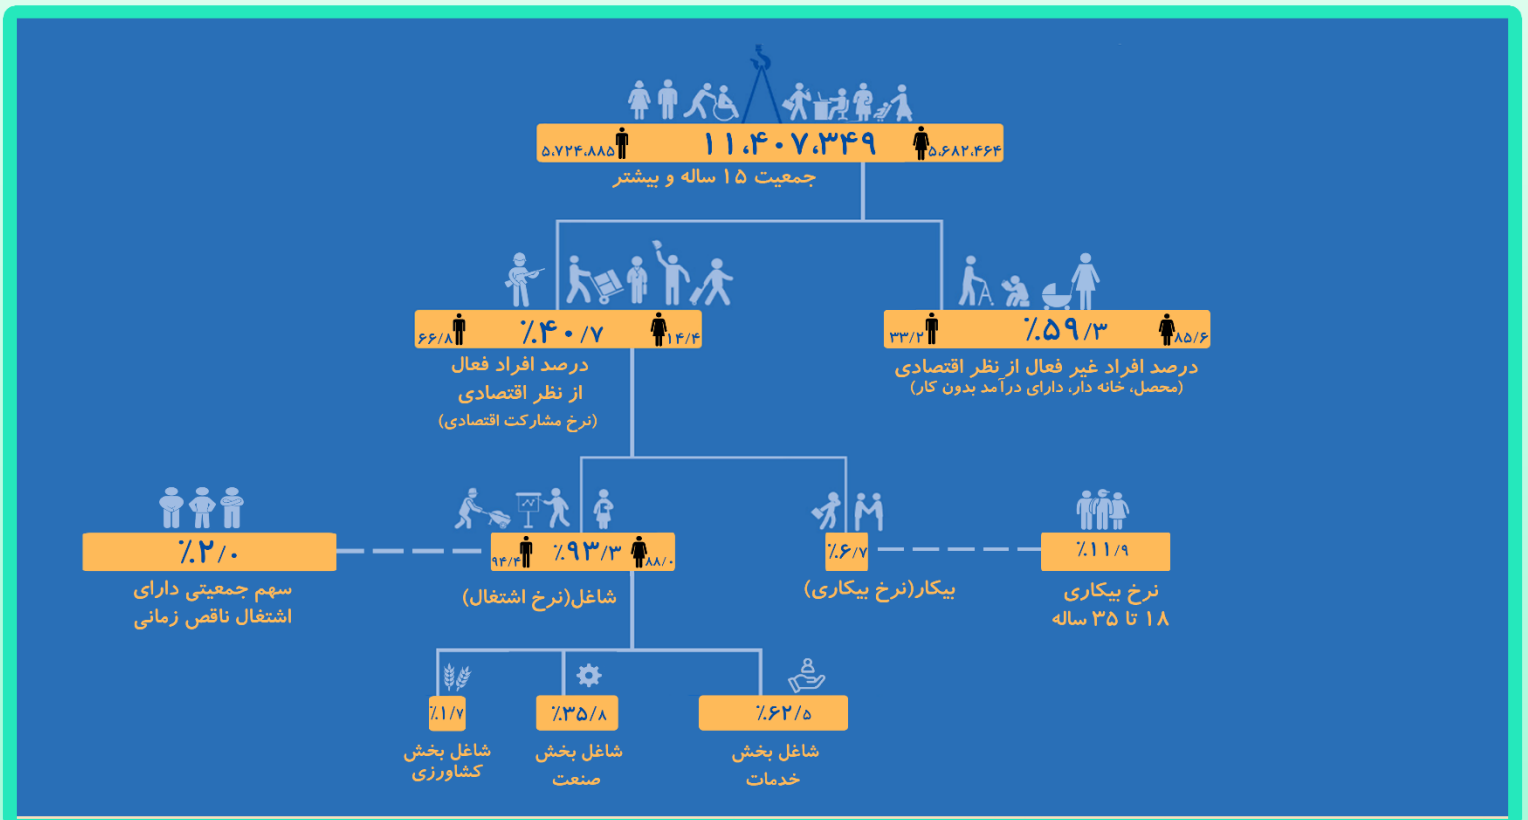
۵،۷۲۴،۸۸۵ ۱۱،۴۰۷،۳۴۹ ۵،۶۸۲،۴۶۴
جمعیت ۱۵ ساله و بیشتر

۶۶/۸ ٪۴۰/۷ ۱۴/۴
درصد افراد فعال از نظر اقتصادی
(نرخ مشارکت اقتصادی)

۳۳/۲ ٪۵۹/۳ ۸۵/۶
درصد افراد غیر فعال از نظر اقتصادی
(محصل، خانه دار، دارای درآمد بدون کار)

٪۲/۰
سهم جمعیتی دارای اشتغال ناقص زمانی

۹۴/۴ ٪۹۳/۳ ۸۸/۰
شاغل(نرخ اشتغال)

٪۶/۷
بیکار(نرخ بیکاری)

٪۱۱/۹
نرخ بیکاری ۱۸ تا ۳۵ ساله

٪۱/۷
شاغل بخش کشاورزی

٪۳۵/۸
شاغل بخش صنعت

٪۶۲/۵
شاغل بخش خدمات